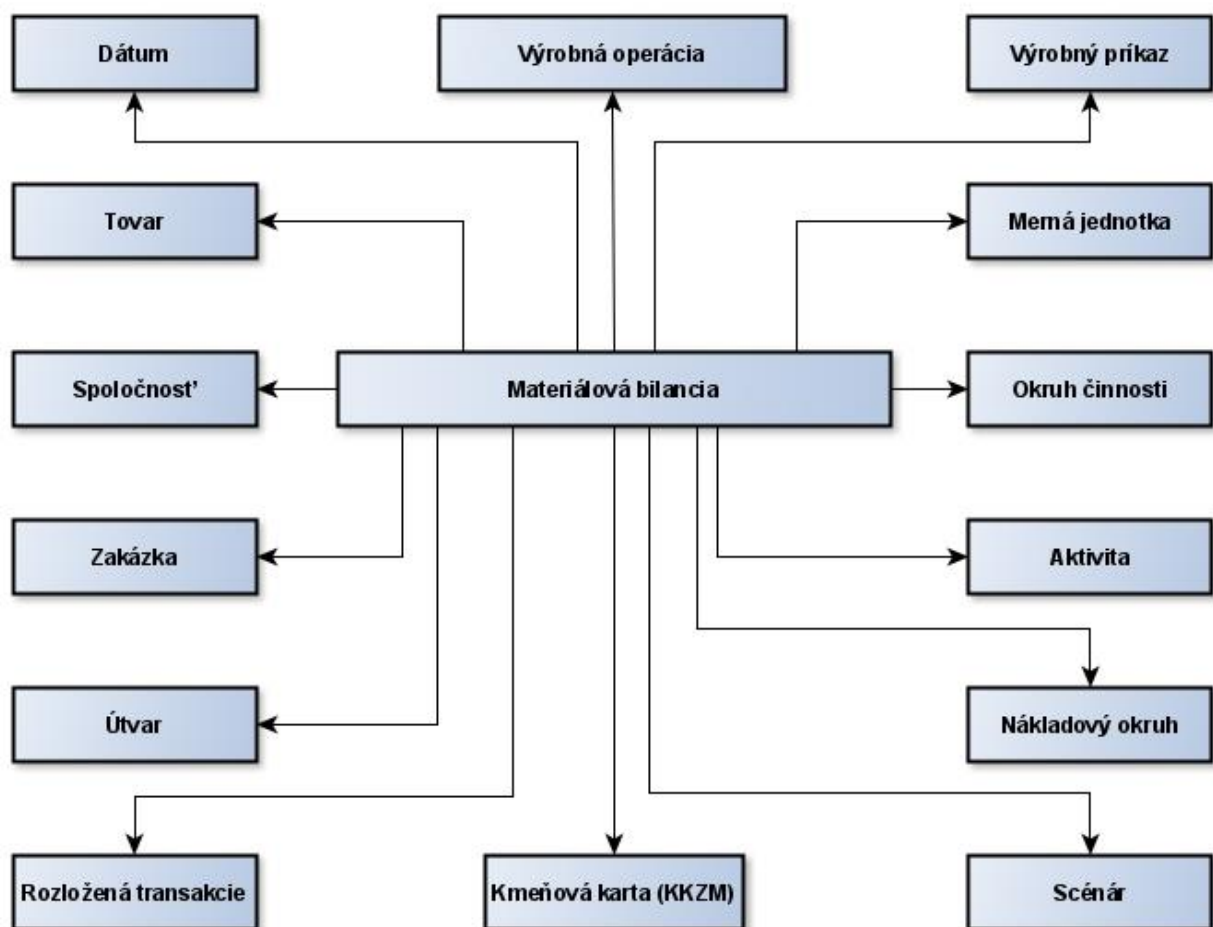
Dátum

Výrobná operácia

Výrobný príkaz

Tovar

Merná jednotka

Spoločnosť

Materiálová bilancia

Okruh činnosti

Zakázka

Aktivita

Útvar

Nákladový okruh

Rozložená transakcie

Kmeňová karta (KKZM)

Scénár